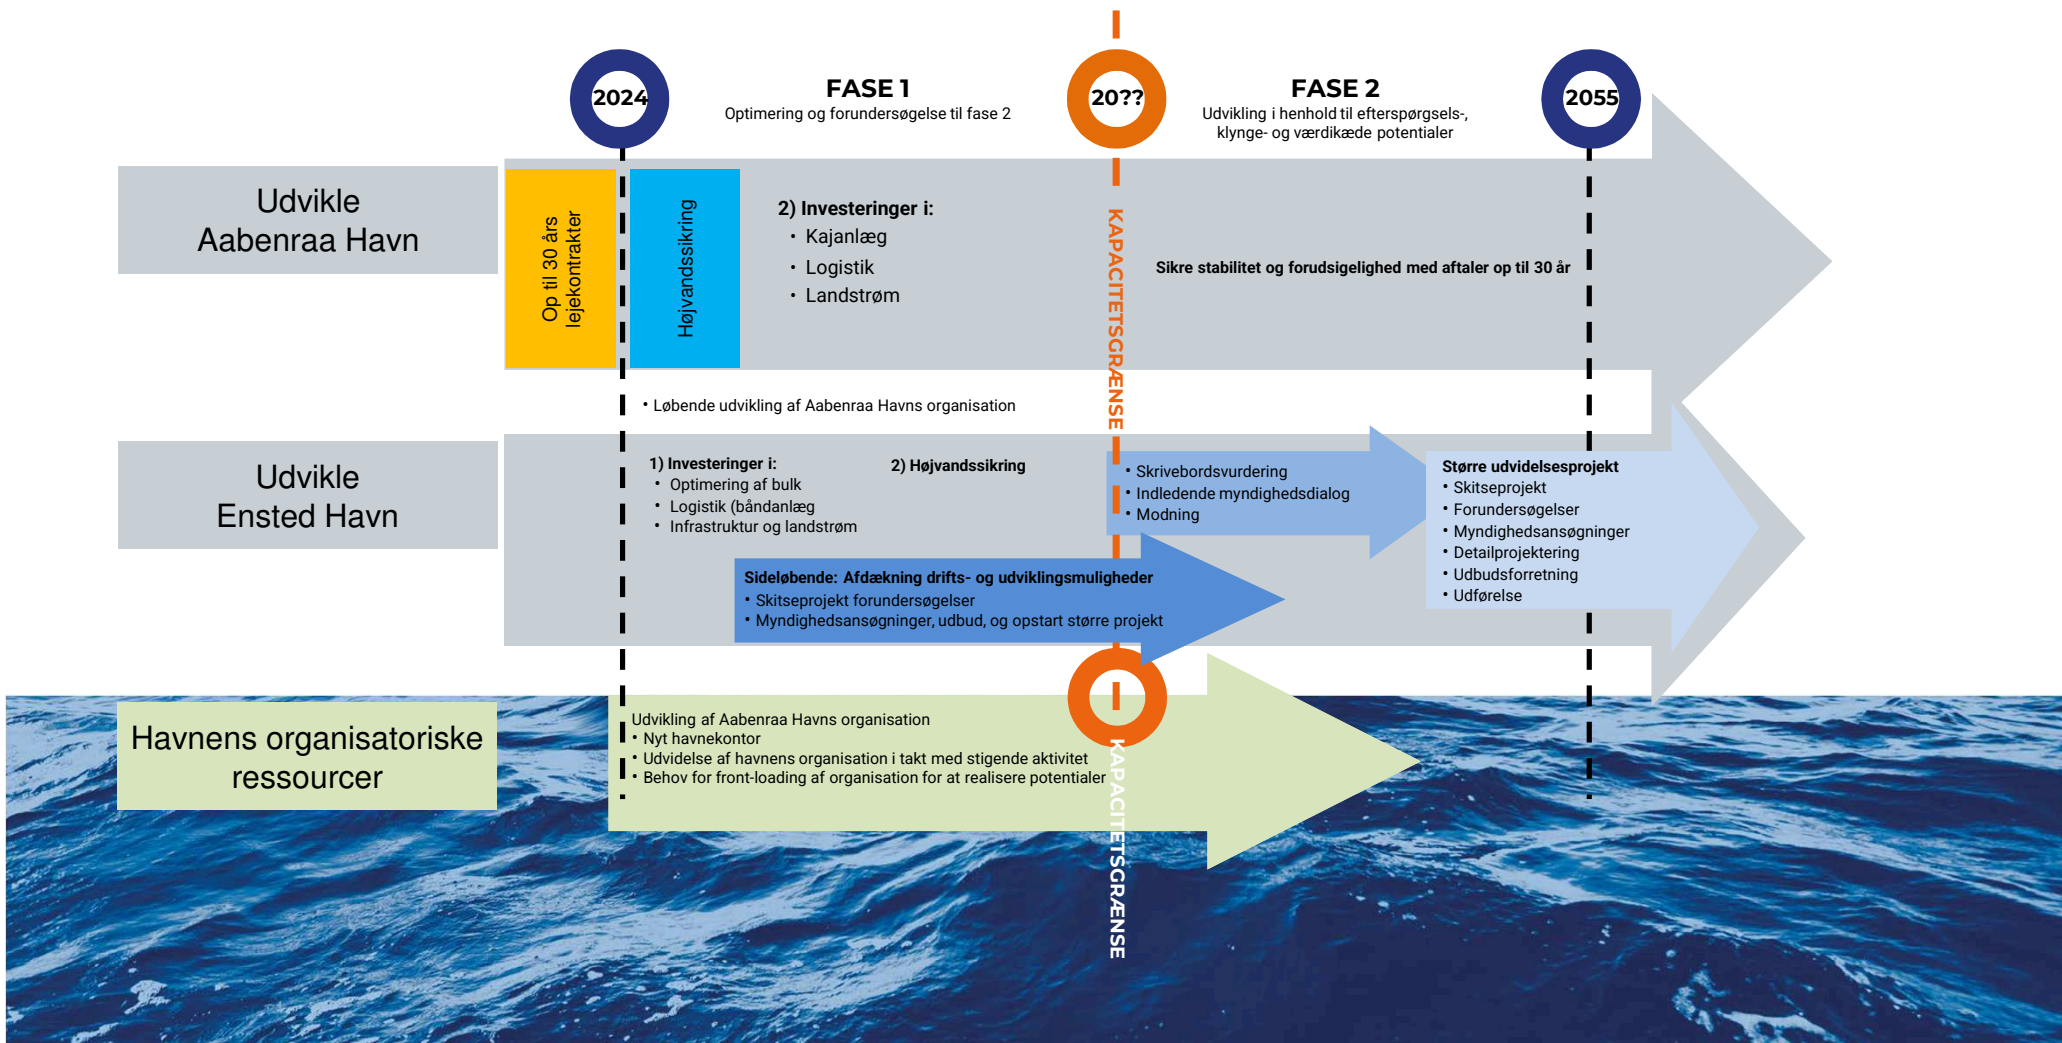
2024

FASE 1
Optimering og forundersøgelse til fase 2

20??

FASE 2
Udvikling i henhold til efterspørgsels-, klynge- og værdikæde potentialer

2055

Udvikle Aabenraa Havn

Op til 30 års lejekontrakter

Højvandssikring

2) Investeringer i:
• Kajanlæg
• Logistik
• Landstrøm

KAPACITETSGRÆNSE

Sikre stabilitet og forudsigelighed med aftaler op til 30 år

• Løbende udvikling af Aabenraa Havns organisation

Udvikle Ensted Havn

1) Investeringer i:
• Optimering af bulk
• Logistik (båndanlæg
• Infrastruktur og landstrøm

2) Højvandssikring

• Skrivebordsvurdering
• Indledende myndighedsdialog
• Modning

Større udvidelsesprojekt
• Skitseprojekt
• Forundersøgelser
• Myndighedsansøgninger
• Detailprojektering
• Udbudsforretning
• Udførelse

Sideløbende: Afdækning drifts- og udviklingsmuligheder
• Skitseprojekt forundersøgelser
• Myndighedsansøgninger, udbud, og opstart større projekt

Havnens organisatoriske ressourcer

Udvikling af Aabenraa Havns organisation
• Nyt havnekontor
• Udvidelse af havnens organisation i takt med stigende aktivitet
• Behov for front-loading af organisation for at realisere potentialer

KAPACITETSGRÆNSE